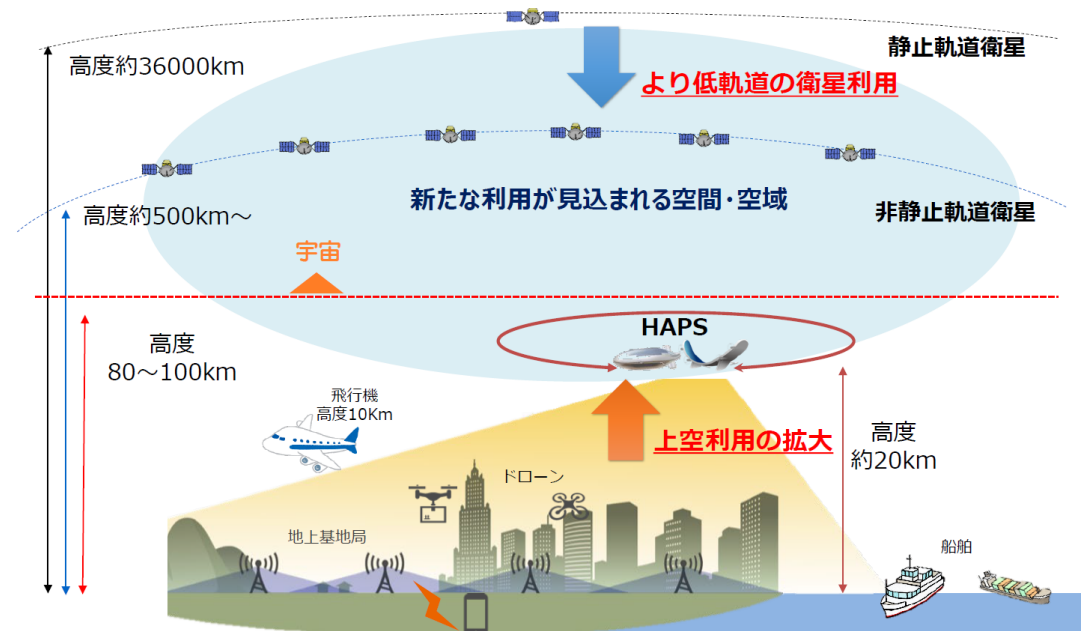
高度約36000km

静止軌道衛星

より低軌道の衛星利用

新たな利用が見込まれる空間・空域

高度約500km〜

非静止軌道衛星

宇宙

HAPS

高度
80〜100km

飛行機
高度10Km

上空利用の拡大

高度
約20km

ドローン

地上基地局

船舶